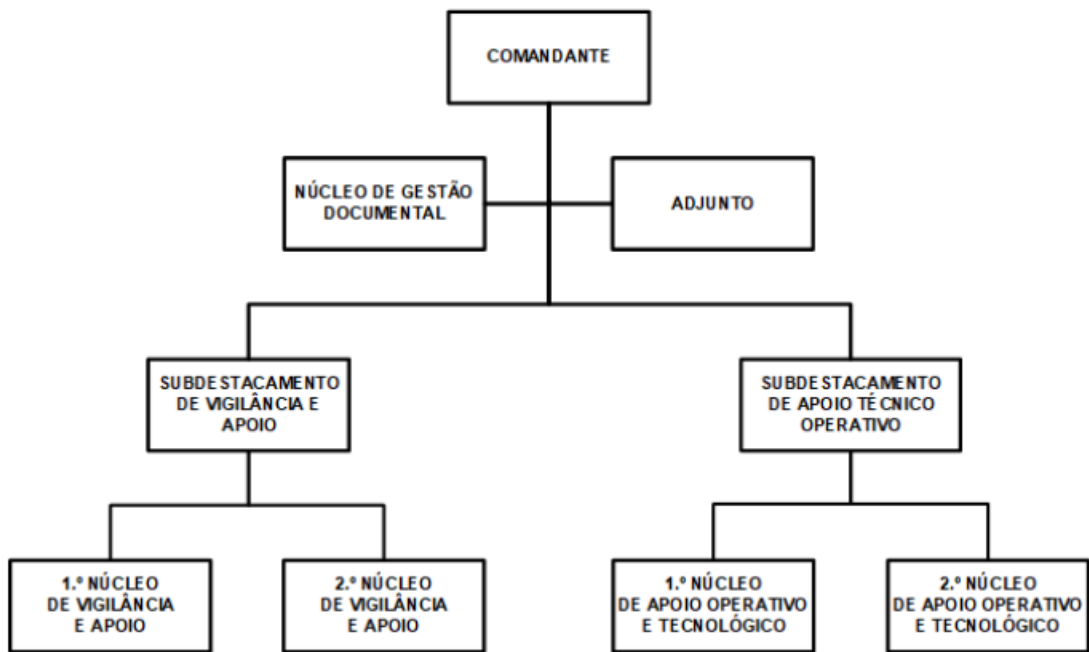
COMANDANTE

NÚCLEO DE GESTÃO DOCUMENTAL

ADJUNTO

SUBDESTACAMENTO DE VIGILÂNCIA E APOIO

SUBDESTACAMENTO DE APOIO TÉCNICO OPERATIVO

1.º NÚCLEO DE VIGILÂNCIA E APOIO

2.º NÚCLEO DE VIGILÂNCIA E APOIO

1.º NÚCLEO DE APOIO OPERATIVO E TECNOLÓGICO

2.º NÚCLEO DE APOIO OPERATIVO E TECNOLÓGICO